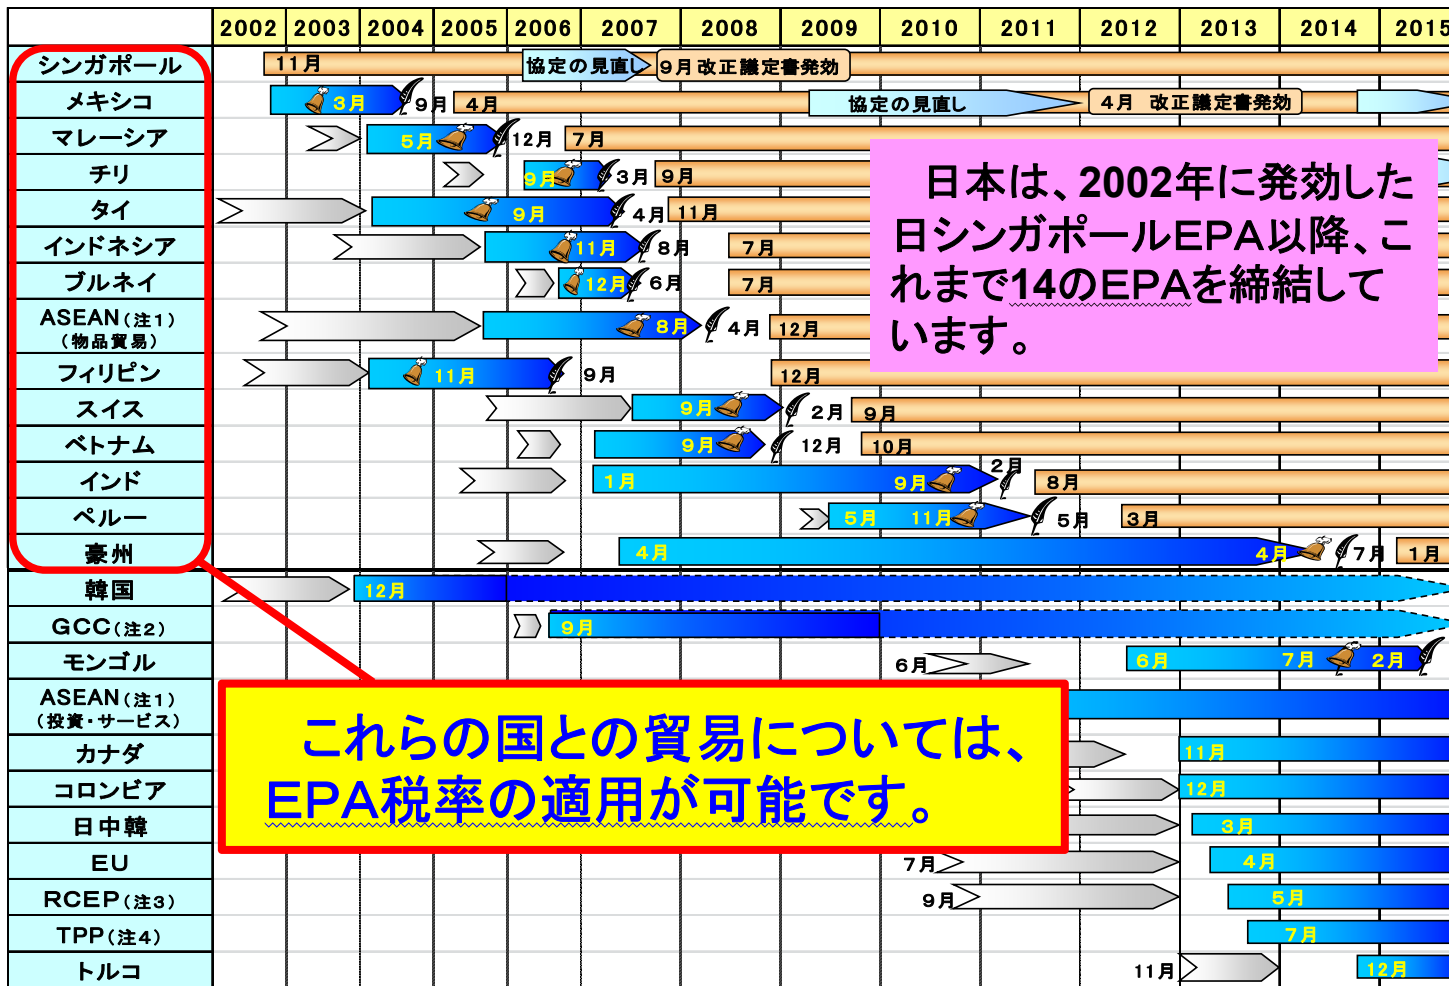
| | 2002 | 2003 | 2004 | 2005 | 2006 | 2007 | 2008 | 2009 | 2010 | 2011 | 2012 | 2013 | 2014 | 2015 |
|---|---|---|---|---|---|---|---|---|---|---|---|---|---|---|
| シンガポール | 11月 | | | | | 協定の見直し 9月 改正議定書発効 | | | | | | | | |
| メキシコ | | 3月 | 9月 | 4月 | | | | 協定の見直し | | | 4月 改正議定書発効 | | | |
| マレーシア | | | 5月 | 12月 | 7月 | | | | | | | | | |
| チリ | | | | | 9月 | 3月 | 9月 | | | | | | | |
| タイ | | | | | | 9月 | 4月 | 11月 | | | | | | |
| インドネシア | | | | | 11月 | 8月 | 7月 | | | | | | | |
| ブルネイ | | | | | | 12月 | 6月 | 7月 | | | | | | |
| ASEAN(注1)(物品貿易) | | | | | | 8月 | 4月 | 12月 | | | | | | |
| フィリピン | | | 11月 | | 9月 | | | 12月 | | | | | | |
| スイス | | | | | | 9月 | 2月 | 9月 | | | | | | |
| ベトナム | | | | | | 9月 | 12月 | 10月 | | | | | | |
| インド | | | | | | 1月 | | | 9月 | 2月 | 8月 | | | |
| ペルー | | | | | | | | | 5月 | 11月 | 5月 | 3月 | | |
| 豪州 | | | | | | 4月 | | | | | | | 4月 7月 | 1月 |
| 韓国 | | 12月 | | | | | | | | | | | | |
| GCC(注2) | | | | | 9月 | | | | | | | | | |
| モンゴル | | | | | | | | 6月 | | | 6月 | 7月 | 2月 | |
| ASEAN(注1)(投資・サービス) | | | | | | | | | | | | | | |
| カナダ | | | | | | | | | | | 11月 | | | |
| コロンビア | | | | | | | | | | | 12月 | | | |
| 日中韓 | | | | | | | | | | | 3月 | | | |
| EU | | | | | | | | 7月 | | | 4月 | | | |
| RCEP(注3) | | | | | | | | 9月 | | | 5月 | | | |
| TPP(注4) | | | | | | | | | | | 7月 | | | |
| トルコ | | | | | | | | | | 11月 | | 12月 | | |

日本は、2002年に発効した日シンガポールEPA以降、これまで14のEPAを締結しています。

これらの国との貿易については、EPA税率の適用が可能です。